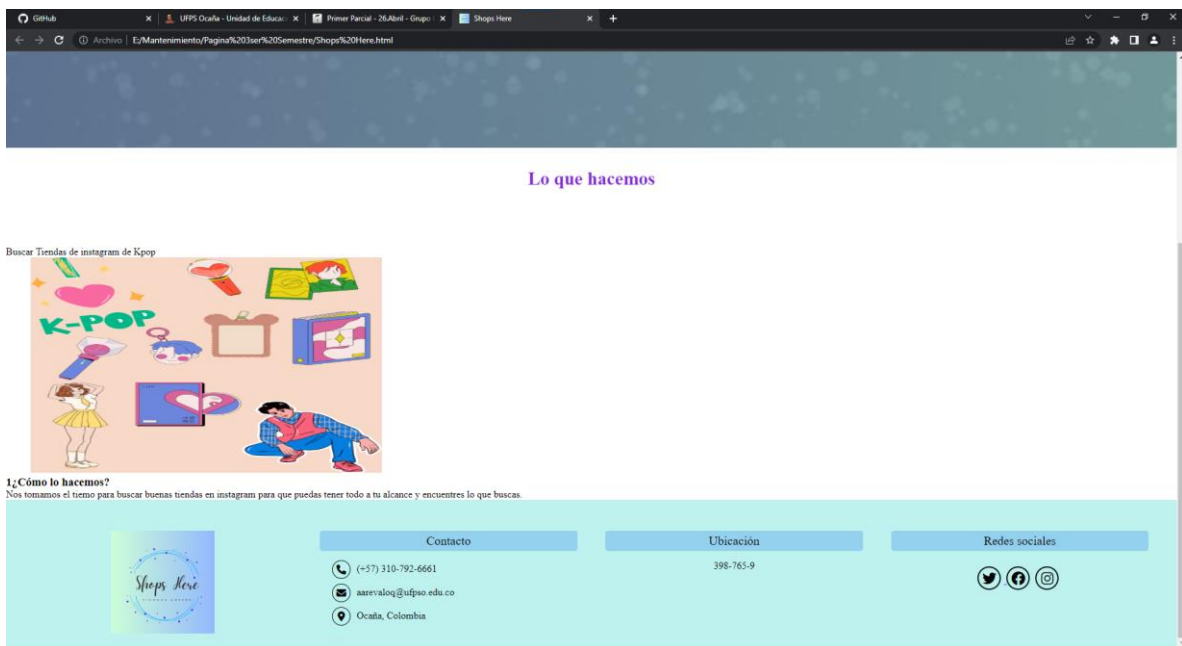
GitHub
UFPS Ocaña - Unidad de Educac
Primer Parcial - 26.Abril - Grupo
Shops Here
Archivo | E:/Mantenimiento/Pagina%203ser%20Semestre/Shops%20Here.html

Lo que hacemos

Buscar Tiendas de instagram de Kpop

K-POP

1¿Cómo lo hacemos?
Nos tomamos el tiemo para buscar buenas tiendas en instagram para que puedas tener todo a tu alcance y encuentres lo que buscas.

Shops Here

Contacto
(+57) 310-792-6661
aarevaloq@ufpso.edu.co
Ocaña, Colombia

Ubicación
398-765-9

Redes sociales